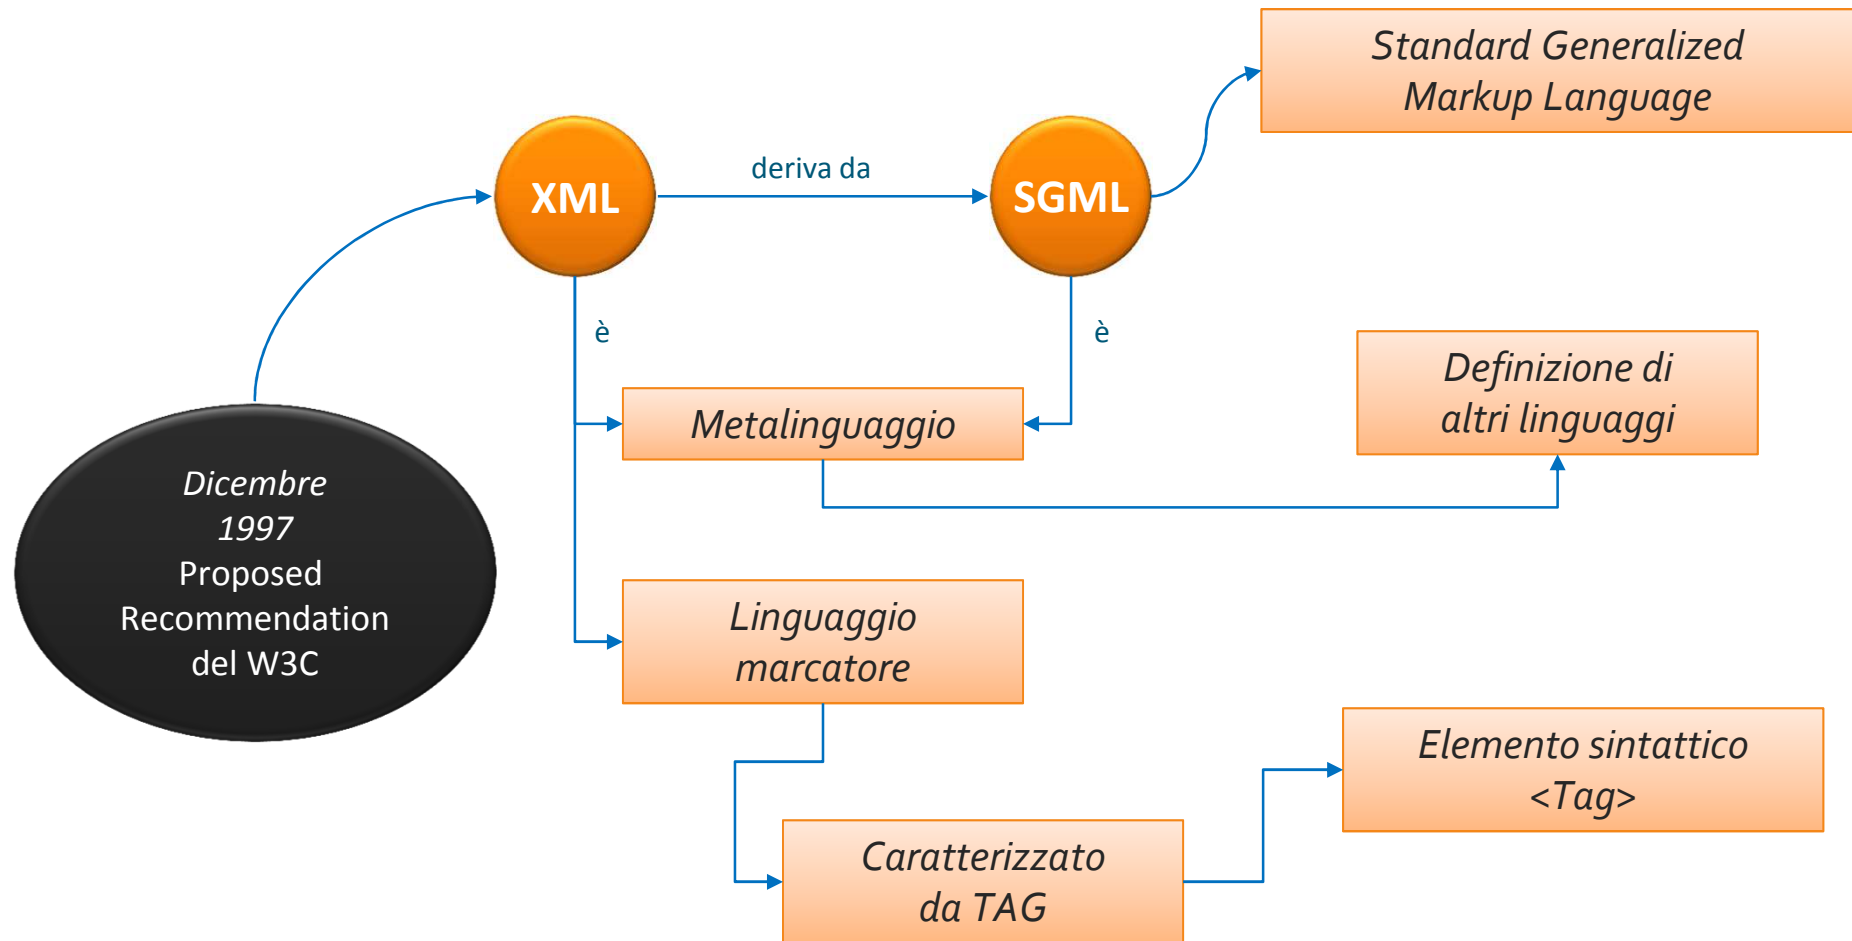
Standard Generalized Markup Language

XML

deriva da

SGML

è

è

Metalinguaggio

Definizione di altri linguaggi

Dicembre 1997 Proposed Recommendation del W3C

Linguaggio marcatore

Elemento sintattico <Tag>

Caratterizzato da TAG